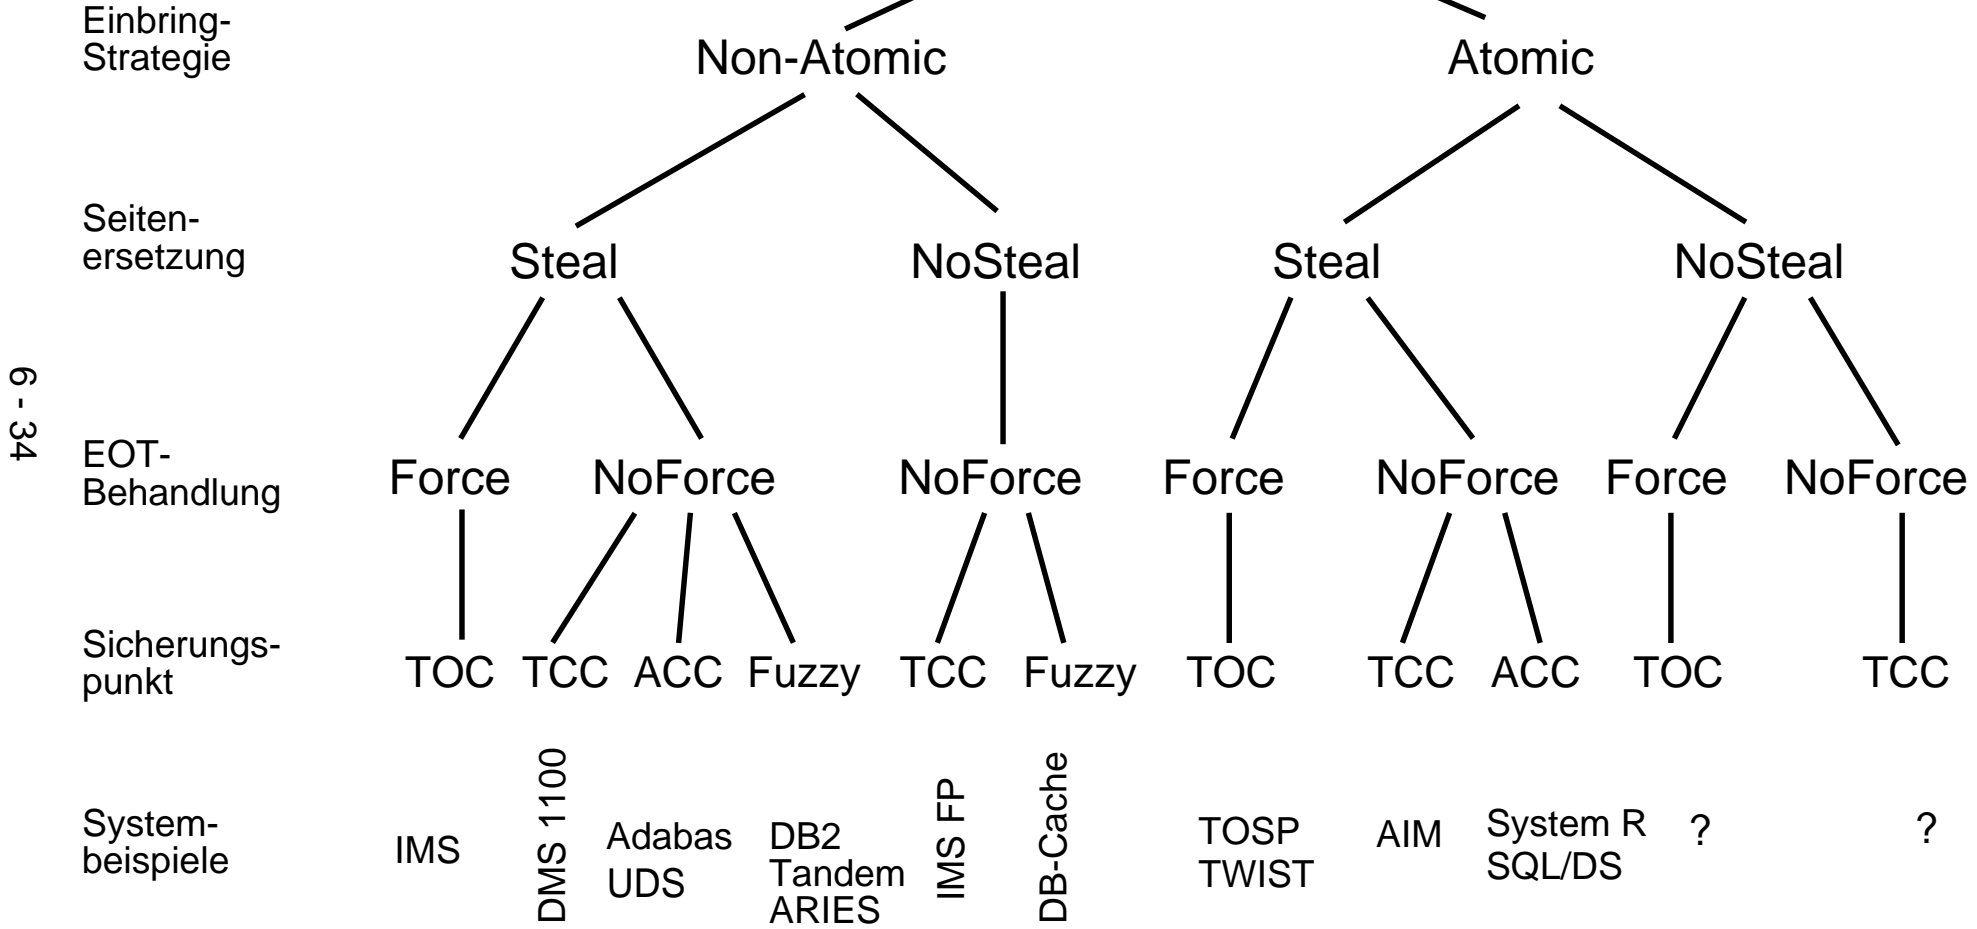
6 - 34

Einbring-Strategie

Non-Atomic

Atomic

Seiten-ersetzung

Steal

NoSteal

Steal

NoSteal

EOT-Behandlung

Force

NoForce

NoForce

Force

NoForce

Force

NoForce

Sicherungs-punkt

TOC

TCC

ACC

Fuzzy

TCC

Fuzzy

TOC

TCC

ACC

TOC

TCC

System-beispiele

IMS

DMS 1100

Adabas
UDS

DB2
Tandem
ARIES

IMS FP

DB-Cache

TOSP
TWIST

AIM

System R
SQL/DS

?

?